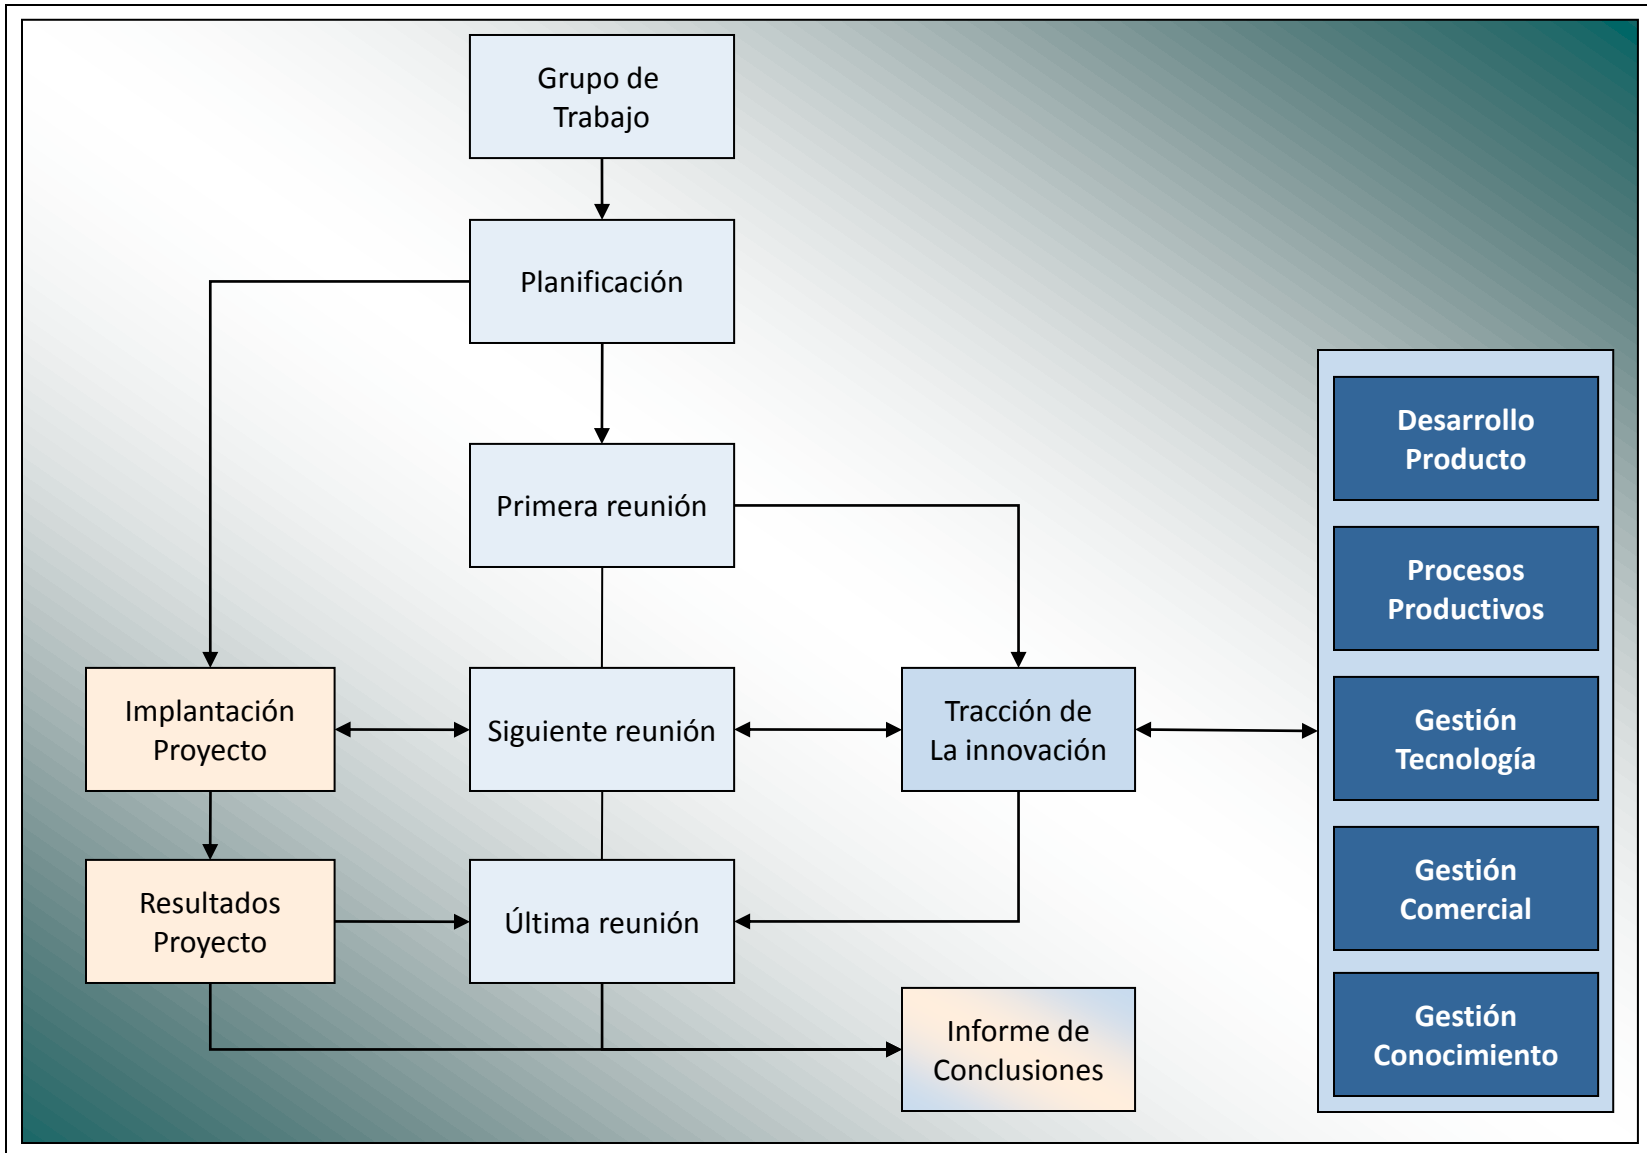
Grupo de Trabajo

Planificación

Primera reunión

Implantación Proyecto

Siguiente reunión

Tracción de La innovación

Resultados Proyecto

Última reunión

Informe de Conclusiones

Desarrollo Producto

Procesos Productivos

Gestión Tecnología

Gestión Comercial

Gestión Conocimiento